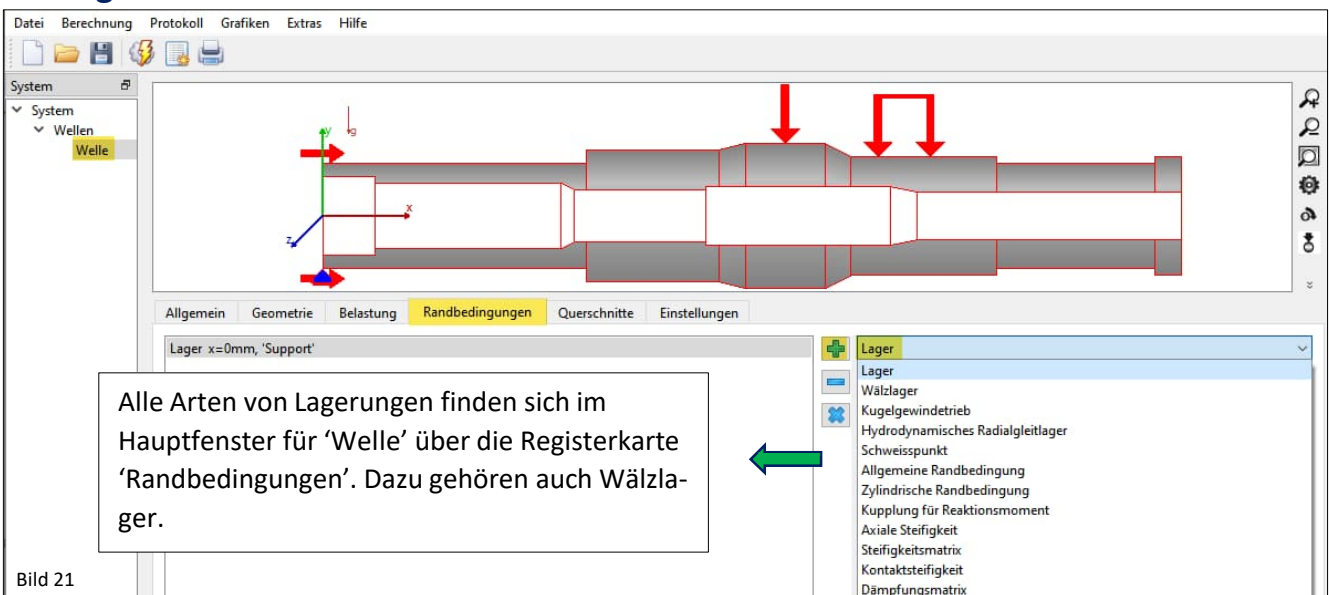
Datei Berechnung Protokoll Grafiken Extras Hilfe

System
System
Wellen
Welle

y
g
x
z

Allgemein Geometrie Belastung Randbedingungen Querschnitte Einstellungen

Lager x=0mm, 'Support'

Lager
Lager
Wälzlager
Kugelgewindetrieb
Hydrodynamisches Radialgleitlager
Schweisspunkt
Allgemeine Randbedingung
Zylindrische Randbedingung
Kupplung für Reaktionsmoment
Axiale Steifigkeit
Steifigkeitsmatrix
Kontaktsteifigkeit
Dämpfungsmatrix

Alle Arten von Lagerungen finden sich im Hauptfenster für 'Welle' über die Registerkarte 'Randbedingungen'. Dazu gehören auch Wälzlager.

Bild 21